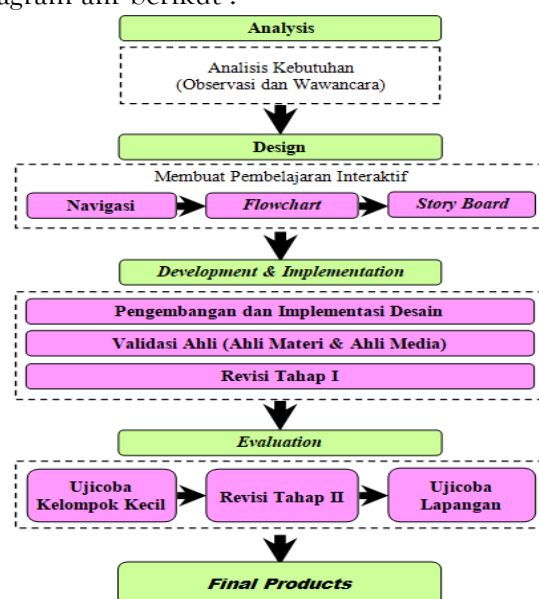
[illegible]agram alir berikut :

Analysis

Analisis Kebutuhan
(Observasi dan Wawancara)

Design

Membuat Pembelajaran Interaktif

Navigasi

Flowchart

Story Board

Development & Implementation

Pengembangan dan Implementasi Desain

Validasi Ahli (Ahli Materi & Ahli Media)

Revisi Tahap I

Evaluation

Ujicoba Kelompok Kecil

Revisi Tahap II

Ujicoba Lapangan

Final Products